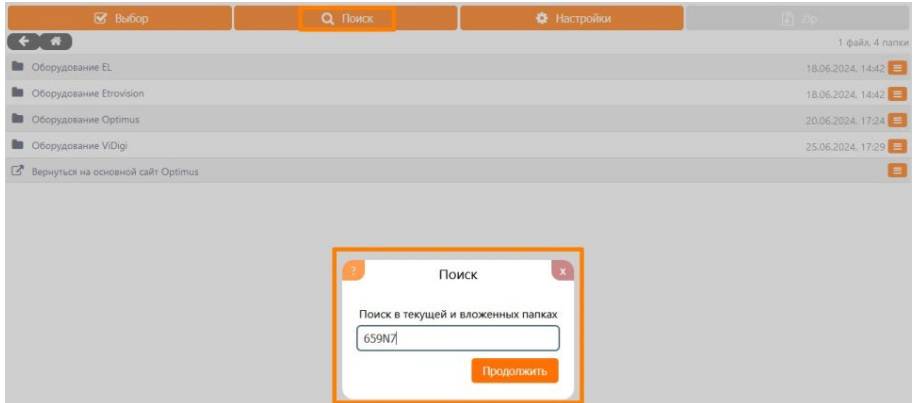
Выбор Поиск Настройки Zip

1 файл, 4 папки

Оборудование EL 18.06.2024, 14:42

Оборудование Etrovision 18.06.2024, 14:42

Оборудование Optimus 20.06.2024, 17:24

Оборудование ViDigi 25.06.2024, 17:29

Вернуться на основной сайт Optimus

?

Поиск

x

Поиск в текущей и вложенных папках

659N7

Продолжить